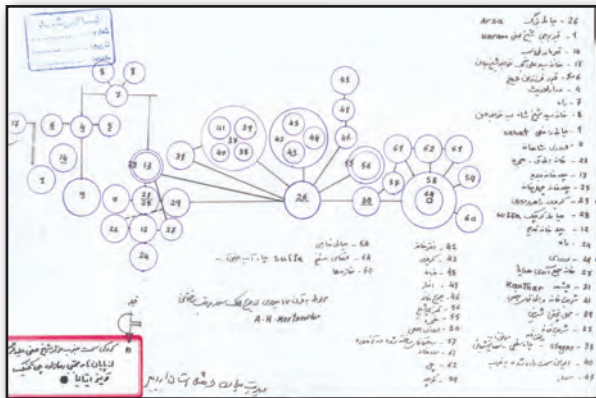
26 - جاماخانه Arsa
1 - قبر شیخ صفی Haram
3 - قبر شاه اسماعیل
17 - قبه حرم خانه
6 - قبر مادر شیخ
4 - دارالحفاظ
7 - راه
8 - قبر شیخ
9 - جانماز Sahat
16 - شاه
38 - چینی خانه
28 - مسجد
23 - جنت سرای
24 - چراغ خانه Sofia
25 - قندیل خانه
14
10
5 - حرم
11
2
Kanliar
15
18
19
31
22
21
Sofia

40 - جانماز
39 - قبر
45
41
47
46
42
43
44
33
36
32
34
35

48 - چاه
49 - چاه Sofia
50 - شاه

A-H-Mortazavi

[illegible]